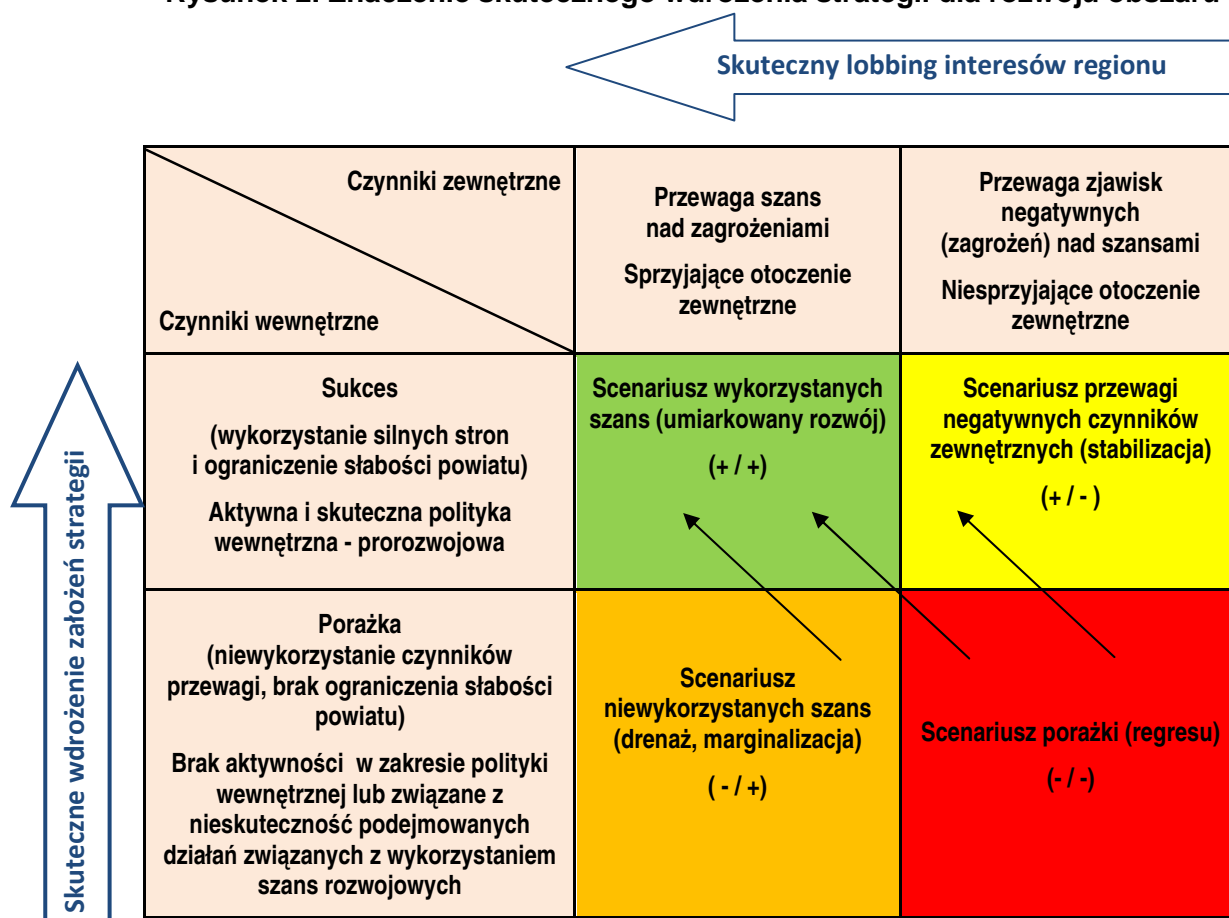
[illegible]

Skuteczny lobbing interesów regionu

Skuteczne wdrożenie założeń strategii

| Czynniki zewnętrzne / Czynniki wewnętrzne | Przewaga szans nad zagrożeniami Sprzyjające otoczenie zewnętrzne | Przewaga zjawisk negatywnych (zagrożeń) nad szansami Niesprzyjające otoczenie zewnętrzne |
|---|---|---|
| Sukces (wykorzystanie silnych stron i ograniczenie słabości powiatu) Aktywna i skuteczna polityka wewnętrzna - prorozwojowa | Scenariusz wykorzystanych szans (umiarkowany rozwój) (+ / +) | Scenariusz przewagi negatywnych czynników zewnętrznych (stabilizacja) (+ / - ) |
| Porażka (niewykorzystanie czynników przewagi, brak ograniczenia słabości powiatu) Brak aktywności w zakresie polityki wewnętrznej lub związane z nieskuteczność podejmowanych działań związanych z wykorzystaniem szans rozwojowych | Scenariusz niewykorzystanych szans (drenaż, marginalizacja) ( - / +) | Scenariusz porażki (regresu) (- / -) |